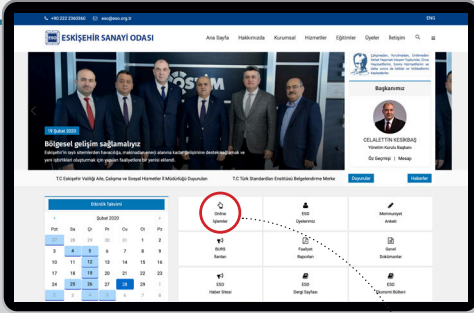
+90 222 2360366 eso@eso.org.tr ENG

ESO ESKİŞEHİR SANAYİ ODASI

Ana Sayfa Hakkımızda Kurumsal Hizmetler Eğitimler Üyeler İletişim

Çalışmaktan, Yorulmadan, Üretmeden Refah Yaşamak Alışkanlığını Terketmeyen Milletler, Evvela Haysiyetlerini, Sonra Hürriyetlerini ve Daha Sonra da İstiklal ve İstikballerini Kaybetmeye Mahkumdurlar.

Başkanımız

CELALETTİN KESİKBAŞ
Yönetim Kurulu Başkanı
Öz Geçmişi | Mesaj

17 Şubat 2020
Bölgesel gelişim sağlamalıyız
Eskişehir'in oysi sitemlerden havacılığa, makinadan enerji alanına kadar gelişimini destekleyecek ve yeni istihdam oluşturmak için yapılan faaliyetlerin bir yerini etkendi.

T.C Eskişehir Valiliği Aile, Çalışma ve Sosyal Hizmetler İl Müdürlüğü Duyurulan T.C Türk Standardları Enstitüsü Belgelendirme Merke Duyurular Haberler

Etkinlik Takvimi
Şubat 2020

| Pzt | Sa | Ça | Pe | Cu | Ct | Pz |
|---|---|---|---|---|---|---|
| 27 | 28 | 29 | 30 | 31 | 1 | 2 |
| 3 | 4 | 5 | 6 | 7 | 8 | 9 |
| 10 | 11 | 12 | 13 | 14 | 15 | 16 |
| 17 | 18 | 19 | 20 | 21 | 22 | 23 |
| 24 | 25 | 26 | 27 | 28 | 29 | 1 |
| 2 | 3 | 4 | 5 | 6 | 7 | 8 |

Online İşlemler
ESO Üyelerimiz
Memnuniyet Anketi
BURS İlanları
Faaliyet Raporları
Genel Dokümanlar
ESO Haber Sitesi
ESO Dergi Sayfası
Ekonomi Bülteni